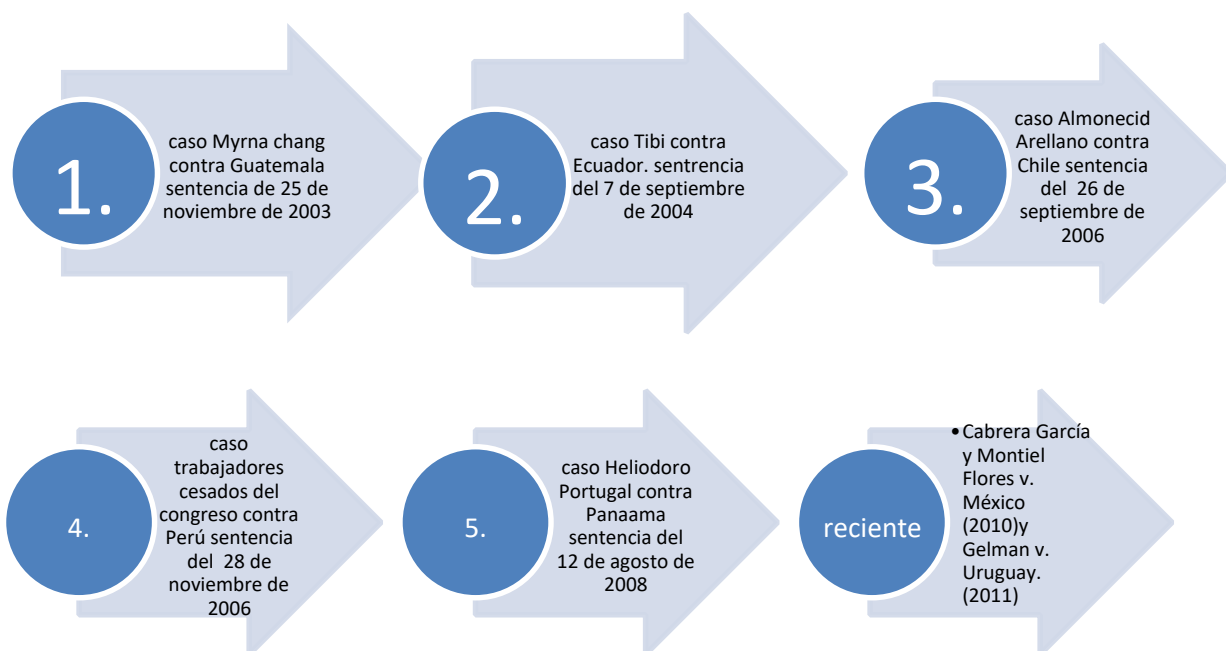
1.

caso Myrna chang contra Guatemala sentencia de 25 de noviembre de 2003

2.

caso Tibi contra Ecuador. sentencia del 7 de septiembre de 2004

3.

caso Almonecid Arellano contra Chile sentencia del 26 de septiembre de 2006

4.

caso trabajadores cesados del congreso contra Perú sentencia del 28 de noviembre de 2006

5.

caso Heliodoro Portugal contra Panaama sentencia del 12 de agosto de 2008

reciente

• Cabrera García y Montiel Flores v. México (2010)y Gelman v. Uruguay. (2011)